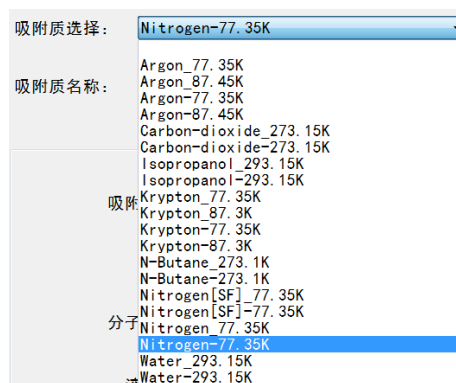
吸附质选择：
Nitrogen-77.35K

吸附质名称：

Argon_77.35K
Argon_87.45K
Argon-77.35K
Argon-87.45K
Carbon-dioxide_273.15K
Carbon-dioxide-273.15K
Isopropanol_293.15K
Isopropanol-293.15K
Krypton_77.35K
Krypton_87.3K
Krypton-77.35K
Krypton-87.3K
N-Butane_273.1K
N-Butane-273.1K
Nitrogen[SF]_77.35K
Nitrogen[SF]-77.35K
Nitrogen_77.35K
Nitrogen-77.35K
Water_293.15K
Water-293.15K

吸附
分子